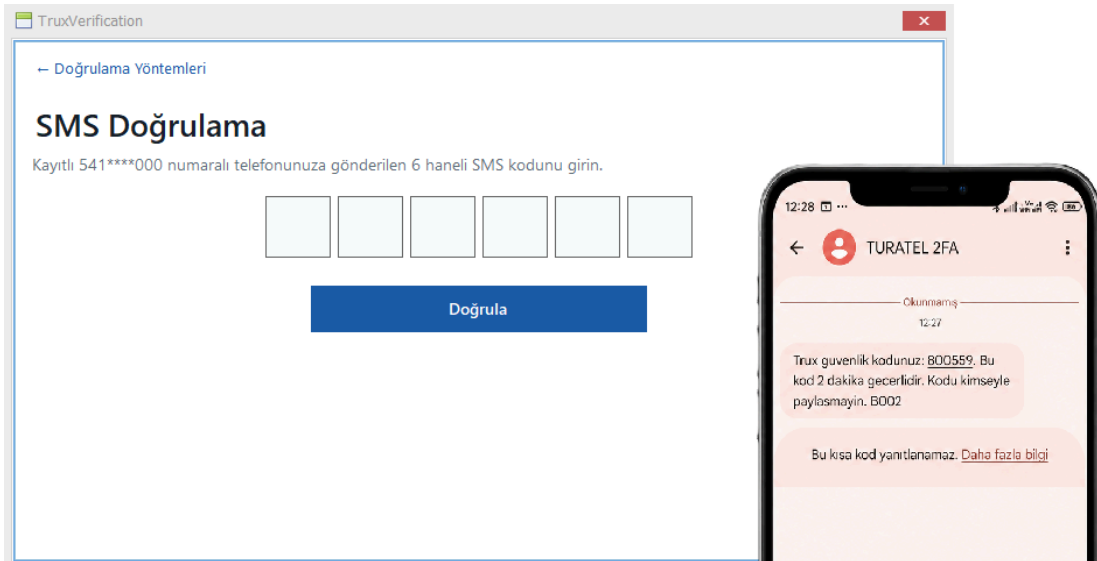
TruxVerification

✕

← Doğrulama Yöntemleri

SMS Doğrulama

Kayıtlı 541****000 numaralı telefonunuza gönderilen 6 haneli SMS kodunu girin.

Doğrula

12:28

TURATEL 2FA

Okunmamış

12:27

Trux guvenlik kodunuz: 800559. Bu kod 2 dakika gecerlidir. Kodu kimseyle paylasmayin. B002

Bu kısa kod yanıtlanamaz. Daha fazla bilgi